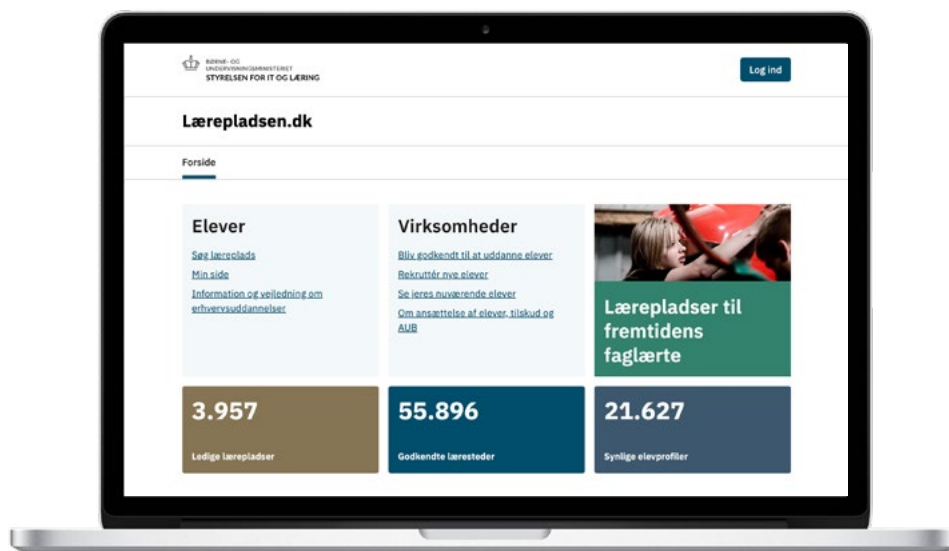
BØRNE- OG UNDERVISNINGSMINISTERIET
STYRELSEN FOR IT OG LÆRING

Log ind

Lærepladsen.dk

Forside

Elever

Søg læreplads

Min side

Information og vejledning om erhvervsuddannelser

Virksomheder

Bliv godkendt til at uddanne elever

Rekruttér nye elever

Se jeres nuværende elever

Om ansættelse af elever, tilskud og AUB

Lærepladser til fremtidens faglærte

3.957

Ledige lærepladser

55.896

Godkendte lægesteder

21.627

Synlige elevprofiler